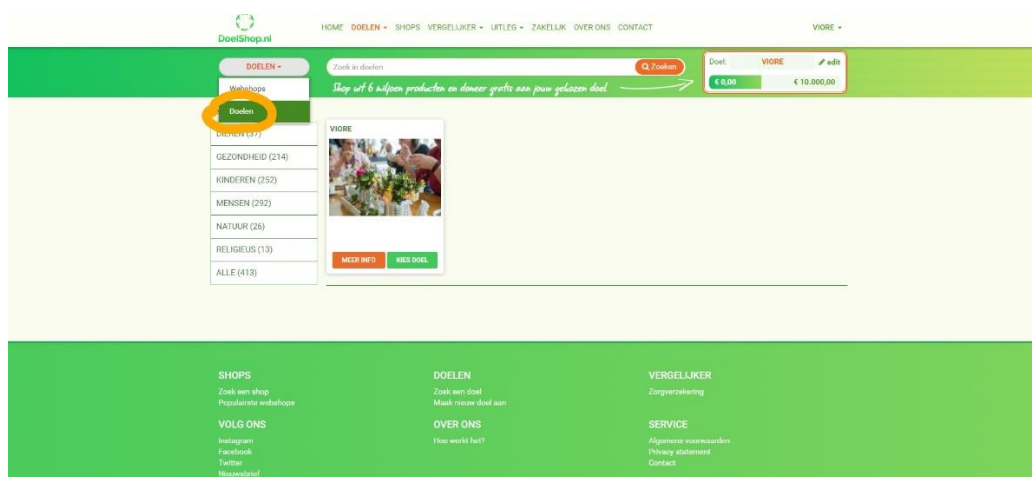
DoelShop.nl

HOME DOELEN ▾ SHOPS VERGELIJKER ▾ UITLEG ▾ ZAKELIJK OVER ONS CONTACT

VIORE ▾

DOELEN ▾

Zoek in doelen

Zoeken

Shop uit 6 miljoen producten en doneer gratis aan jouw gekozen doel

Doel: VIORE edit

€ 0,00 € 10.000,00

Webshops

Doelen

DIEREN (37)

GEZONDHEID (214)

KINDEREN (252)

MENSEN (292)

NATUUR (26)

RELIGIEUS (13)

ALLE (413)

VIORE

MEER INFO KIES DOEL

SHOPS
Zoek een shop
Populairste webshops

DOELEN
Zoek een doel
Maak nieuw doel aan

VERGELIJKER
Zorgverzekering

VOLG ONS
Instagram
Facebook
Twitter
Nieuwsbrief

OVER ONS
Hoe werkt het?

SERVICE
Algemene voorwaarden
Privacy statement
Contact